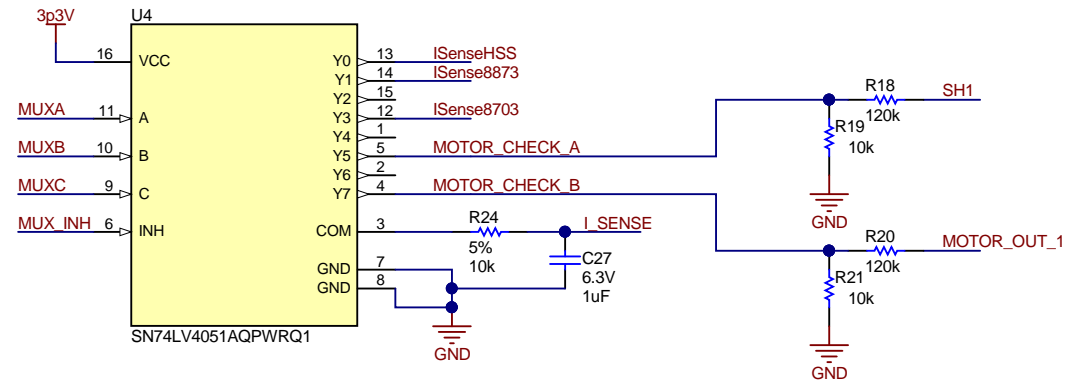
3p3V

U4

16 VCC
11 A
10 B
9 C
6 INH

MUXA
MUXB
MUXC
MUX_INH

Y0 13 ISenseHSS
Y1 14 ISense8873
Y2 15
Y3 12 ISense8703
Y4 1
Y5 5 MOTOR_CHECK_A
Y6 2
Y7 4 MOTOR_CHECK_B
COM 3
GND 7
GND 8

SN74LV4051AQPWRQ1

R24
5%
10k

I_SENSE

C27
6.3V
1uF

GND

R18
120k
SH1

R19
10k

GND

R20
120k
MOTOR_OUT_1

R21
10k

GND